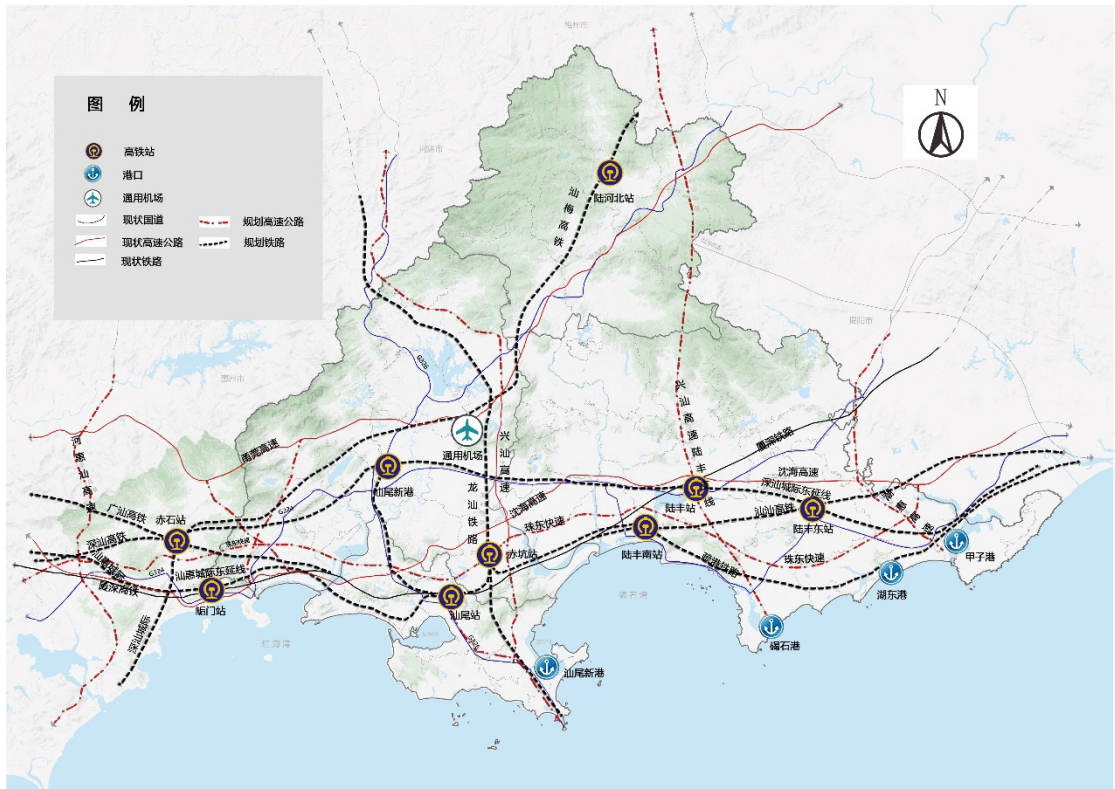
图 例

高铁站
港口
通用机场
现状国道
现状高速公路
现状铁路
规划高速公路
规划铁路

N

汕梅高铁
陆河北站
兴汕高速
兴汕高速陆丰线
通用机场
汕尾新港
龙汕铁路
甬莞高速
广汕高铁
赤石站
深汕高铁
深汕城际东延线
鲘门站
深汕城际
汕汕高铁
汕尾站
赤坑站
沈海高速
珠东快速
陆丰站
陆丰南站
陆丰东站
深汕城际东延线
汕汕高铁
沈海高速
珠东快速
瑞潮铁路
甲子港
湖东港
碣石港
汕尾新港